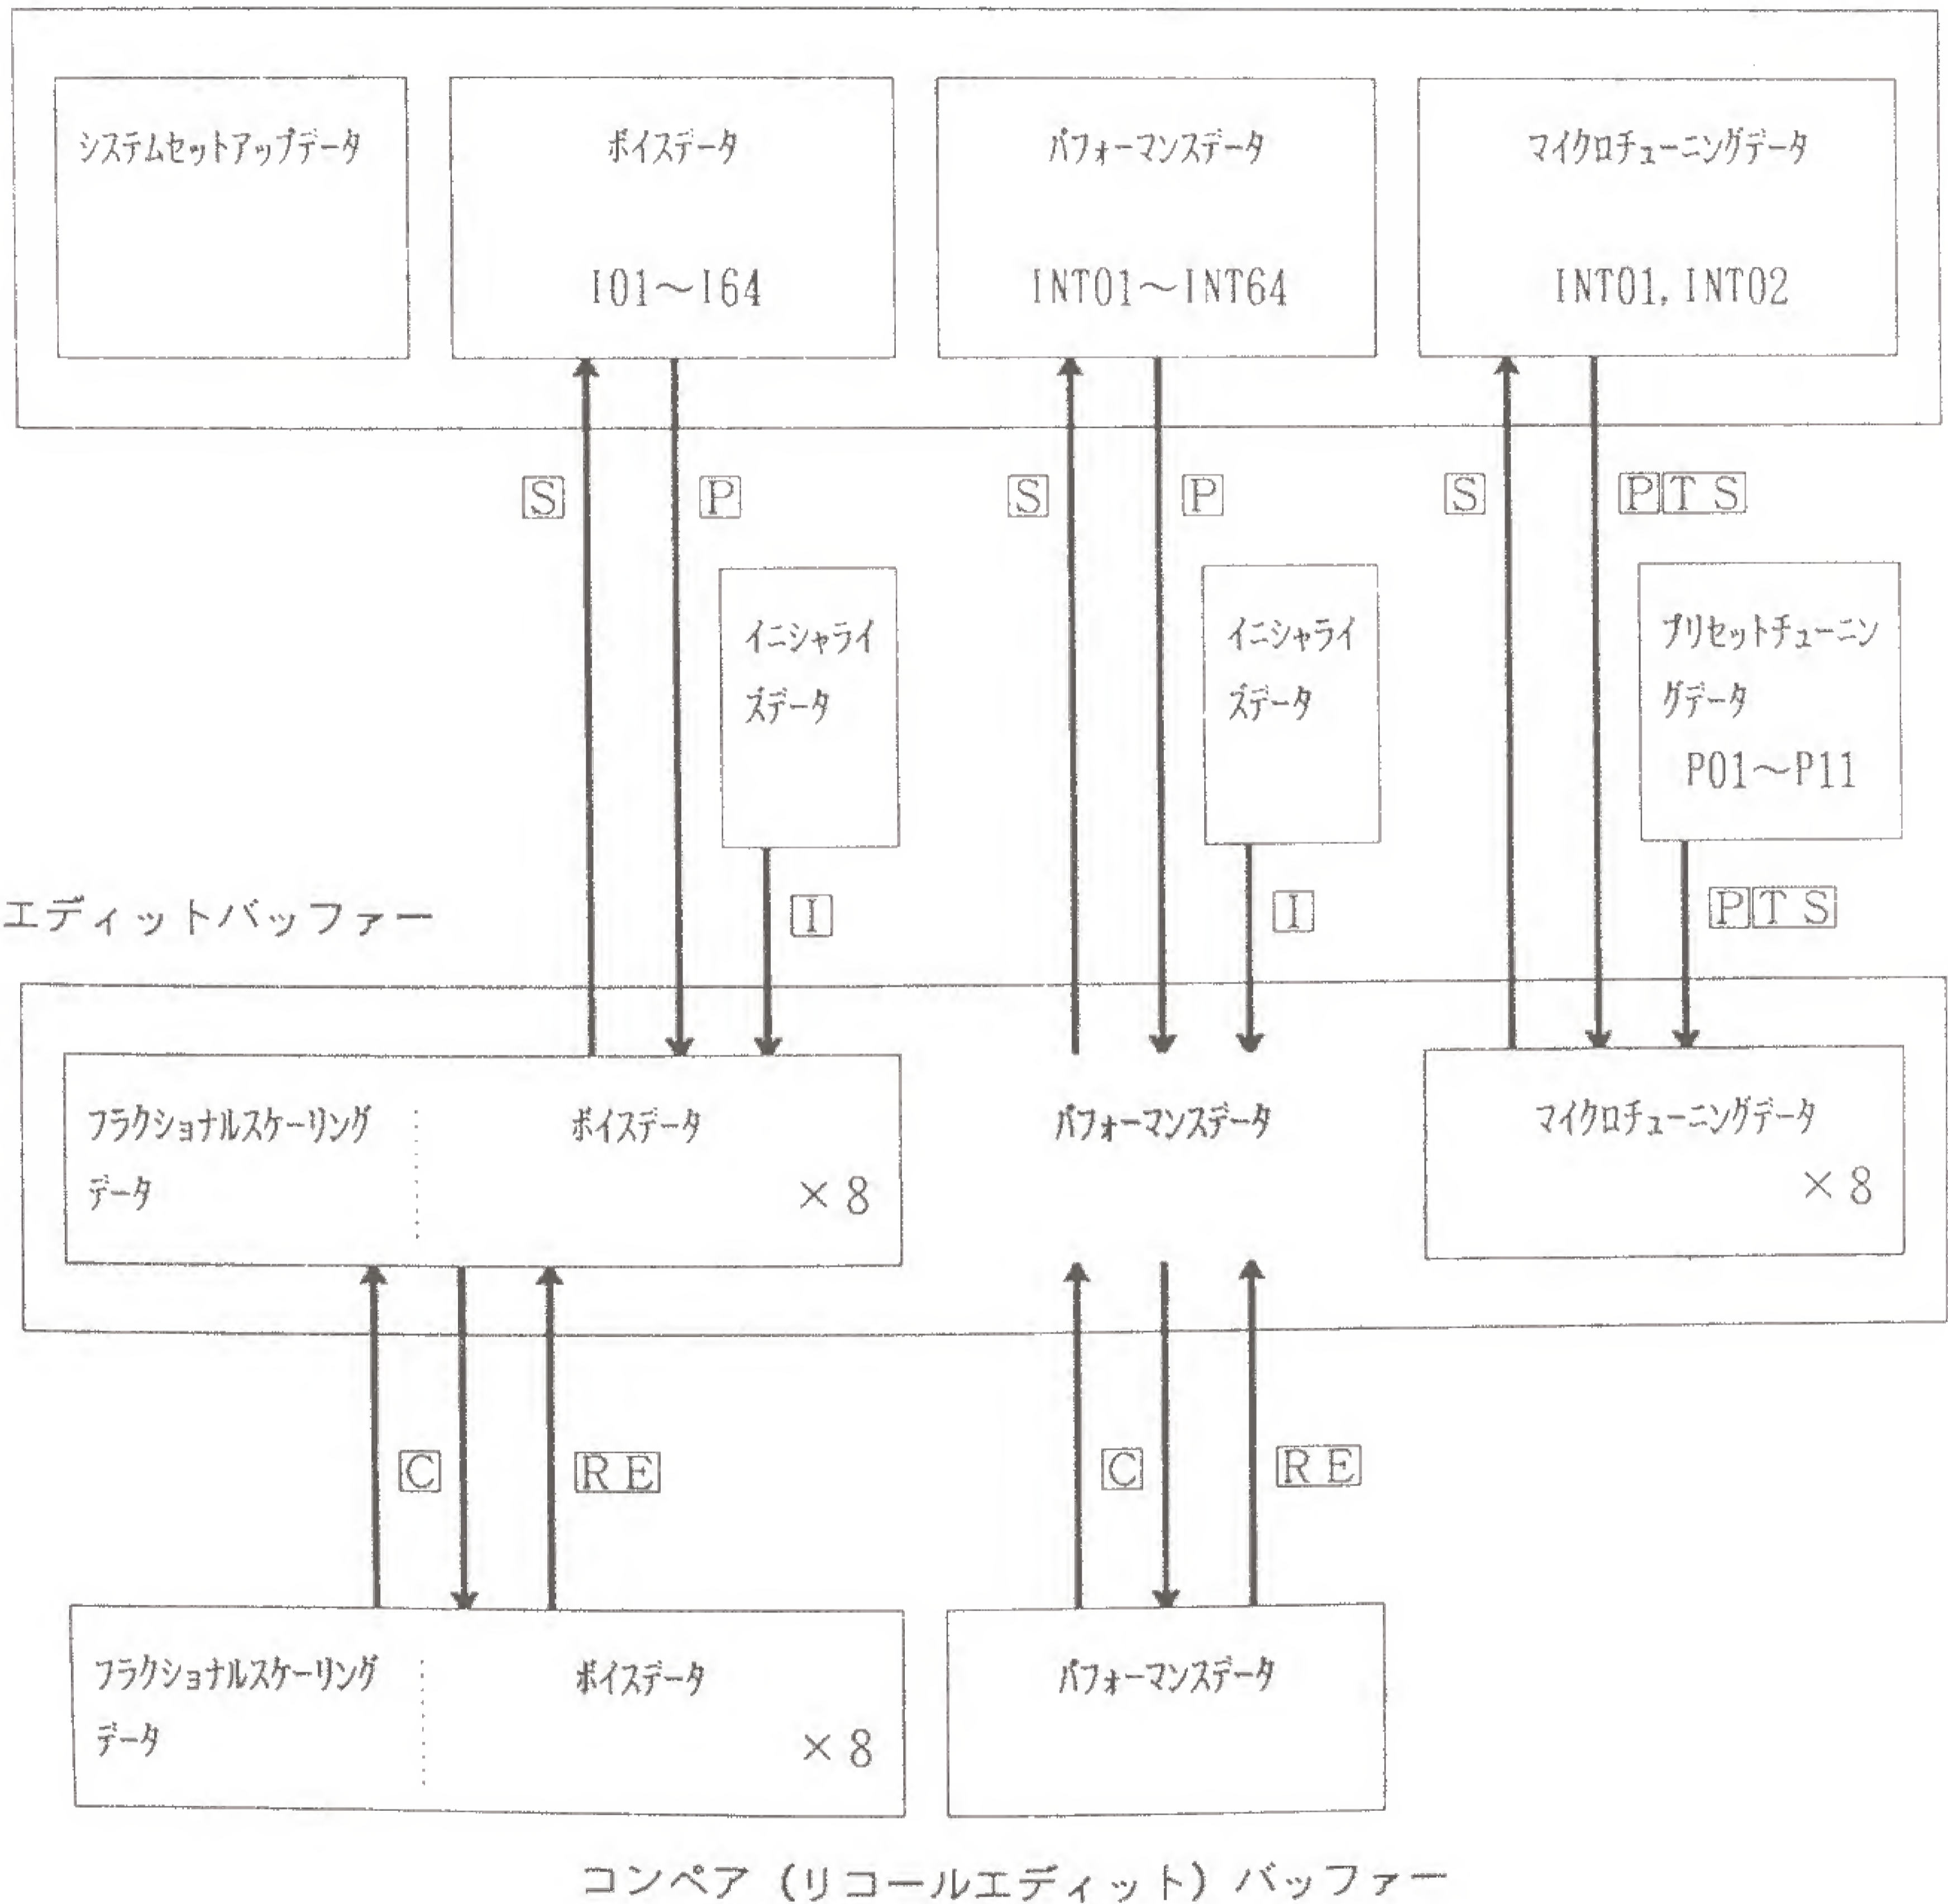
システムセットアップデータ

ボイスデータ

I01～I64

パフォーマンスデータ

INT01～INT64

マイクロチューニングデータ

INT01, INT02

S

P

S

P

S

PTS

イニシャライズデータ

イニシャライズデータ

プリセットチューニングデータ

P01～P11

I

I

PTS

エディットバッファー

フラクショナルスケーリングデータ

ボイスデータ

×8

パフォーマンスデータ

マイクロチューニングデータ

×8

C

RE

C

RE

フラクショナルスケーリングデータ

ボイスデータ

×8

パフォーマンスデータ

コンペア（リコールエディット）バッファー